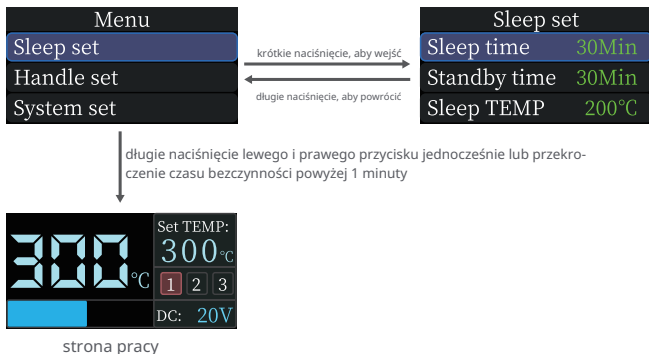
Menu
Sleep set
Handle set
System set

krótkie naciśnięcie, aby wejść

długie naciśnięcie, aby powrócić

Sleep set
Sleep time 30Min
Standby time 30Min
Sleep TEMP 200°C

długie naciśnięcie lewego i prawego przycisku jednocześnie lub przekroczenie czasu bezczynności powyżej 1 minuty

300 °C
Set TEMP:
300 °C
1 2 3
DC: 20V

strona pracy